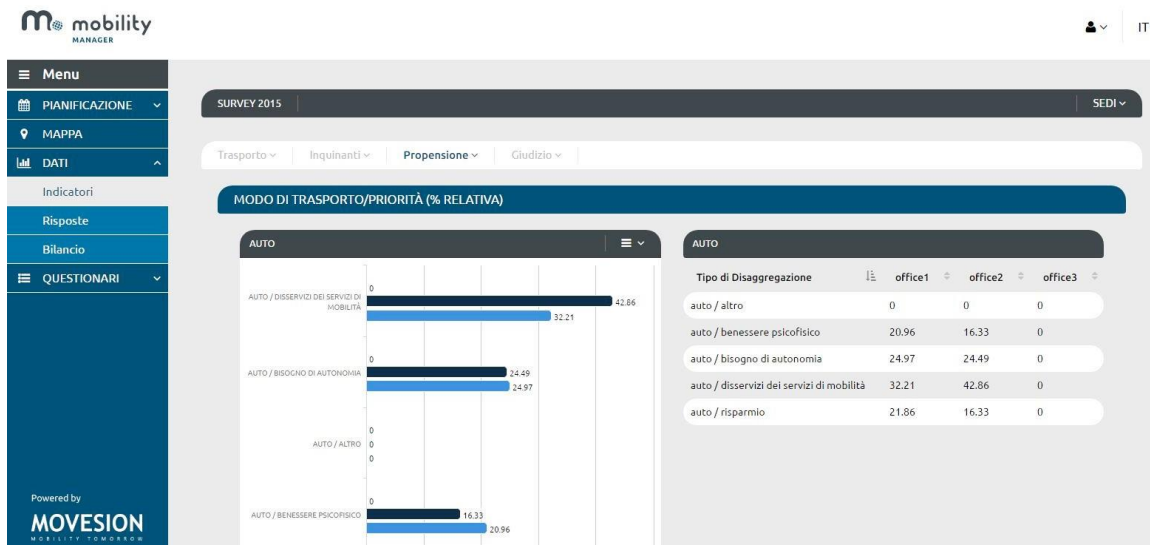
mobility MANAGER

IT

Menu
PIANIFICAZIONE
MAPPA
DATI
Indicatori
Risposte
Bilancio
QUESTIONARI

Powered by
MOVESION
MOBILITY TOMORROW

SURVEY 2015

SEDI

Trasporto Inquinanti Propensione Giudizio

MODO DI TRASPORTO/PRIORITÀ (% RELATIVA)

AUTO

AUTO / DISSERVIZI DEI SERVIZI DI MOBILITÀ
0
42.86
32.21

AUTO / BISOGNO DI AUTONOMIA
0
24.49
24.97

AUTO / ALTRO
0
0
0

AUTO / BENESSERE PSICOFISICO
0
16.33
20.96

AUTO

| Tipo di Disaggregazione | office1 | office2 | office3 |
|---|---|---|---|
| auto / altro | 0 | 0 | 0 |
| auto / benessere psicofisico | 20.96 | 16.33 | 0 |
| auto / bisogno di autonomia | 24.97 | 24.49 | 0 |
| auto / disservizi dei servizi di mobilità | 32.21 | 42.86 | 0 |
| auto / risparmio | 21.86 | 16.33 | 0 |